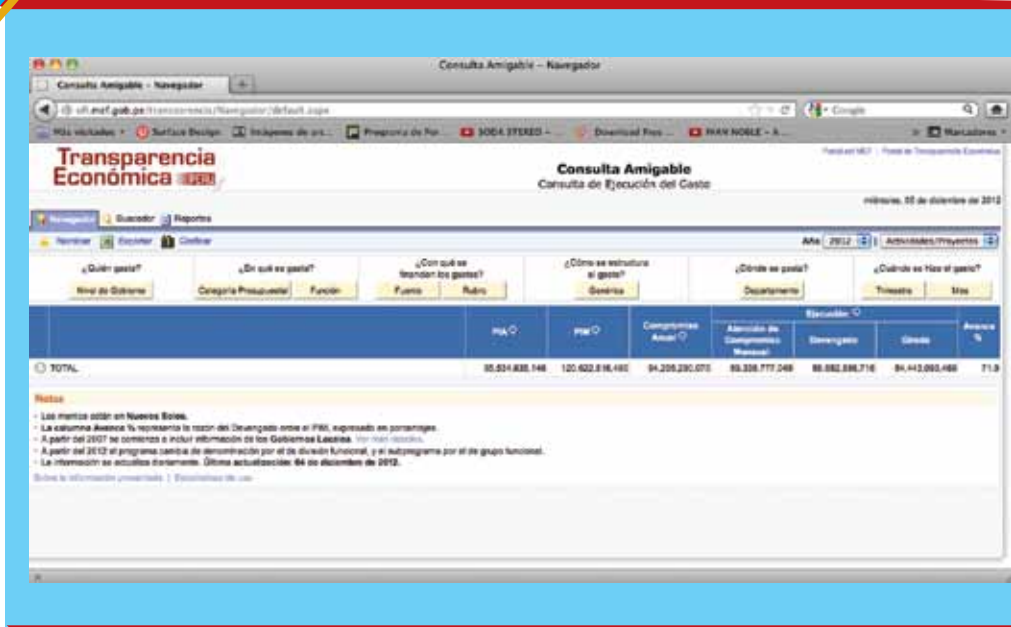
Consulta Amigable – Navegador

Consulta Amigable - Navegador

ofi.mef.gob.pe/transparencia/Navegador/default.aspx

Google

Más visitados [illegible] Surface Design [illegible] Imágenes de pr... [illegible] Programa de Par... SODA STEREO - ... Download Free ... IVAN NOBLE - A ... Marcadores

Transparencia Económica PERÚ

Portal del MEF | Portal de Transparencia Económica

Consulta Amigable
Consulta de Ejecución del Gasto

miércoles, 05 de diciembre del 2012

Navegador | Buscador | Reportes

Nombrar | Escoger | Graficar

Año 2012 | Actividades/Proyectos

| ¿Quién gasta? | ¿En qué se gasta? | ¿Con qué se financian los gastos? | ¿Cómo se estructura el gasto? | ¿Dónde se gasta? | ¿Cuándo se hizo el gasto? |
|---|---|---|---|---|---|
| Nivel de Gobierno | Categoría Presupuestal / Función | Fuente / Rubro | Genérica | Departamento | Trimestre / Mes |

| | PIA | PIM | Compromiso Anual | Ejecución: Atención de Compromiso Mensual | Devengado | Girado | Avance % |
|---|---|---|---|---|---|---|---|
| TOTAL | 95.534.635.146 | 120.622.616.160 | 94.205.290.070 | 89.338.777.048 | 88.582.586.716 | 84.443.093.466 | 71.9 |

Notas
- Los montos están en Nuevos Soles.
- La columna Avance % representa la razón del Devengado entre el PIM, expresado en porcentaje.
- A partir del 2007 se comienza a incluir información de los Gobiernos Locales. Ver más detalles.
- A partir del 2012 el programa cambia de denominación por el de división funcional, y el subprograma por el de grupo funcional.
- La información se actualiza diariamente. Última actualización: 04 de diciembre de 2012.

Sobre la información presentada | Estadísticas de uso